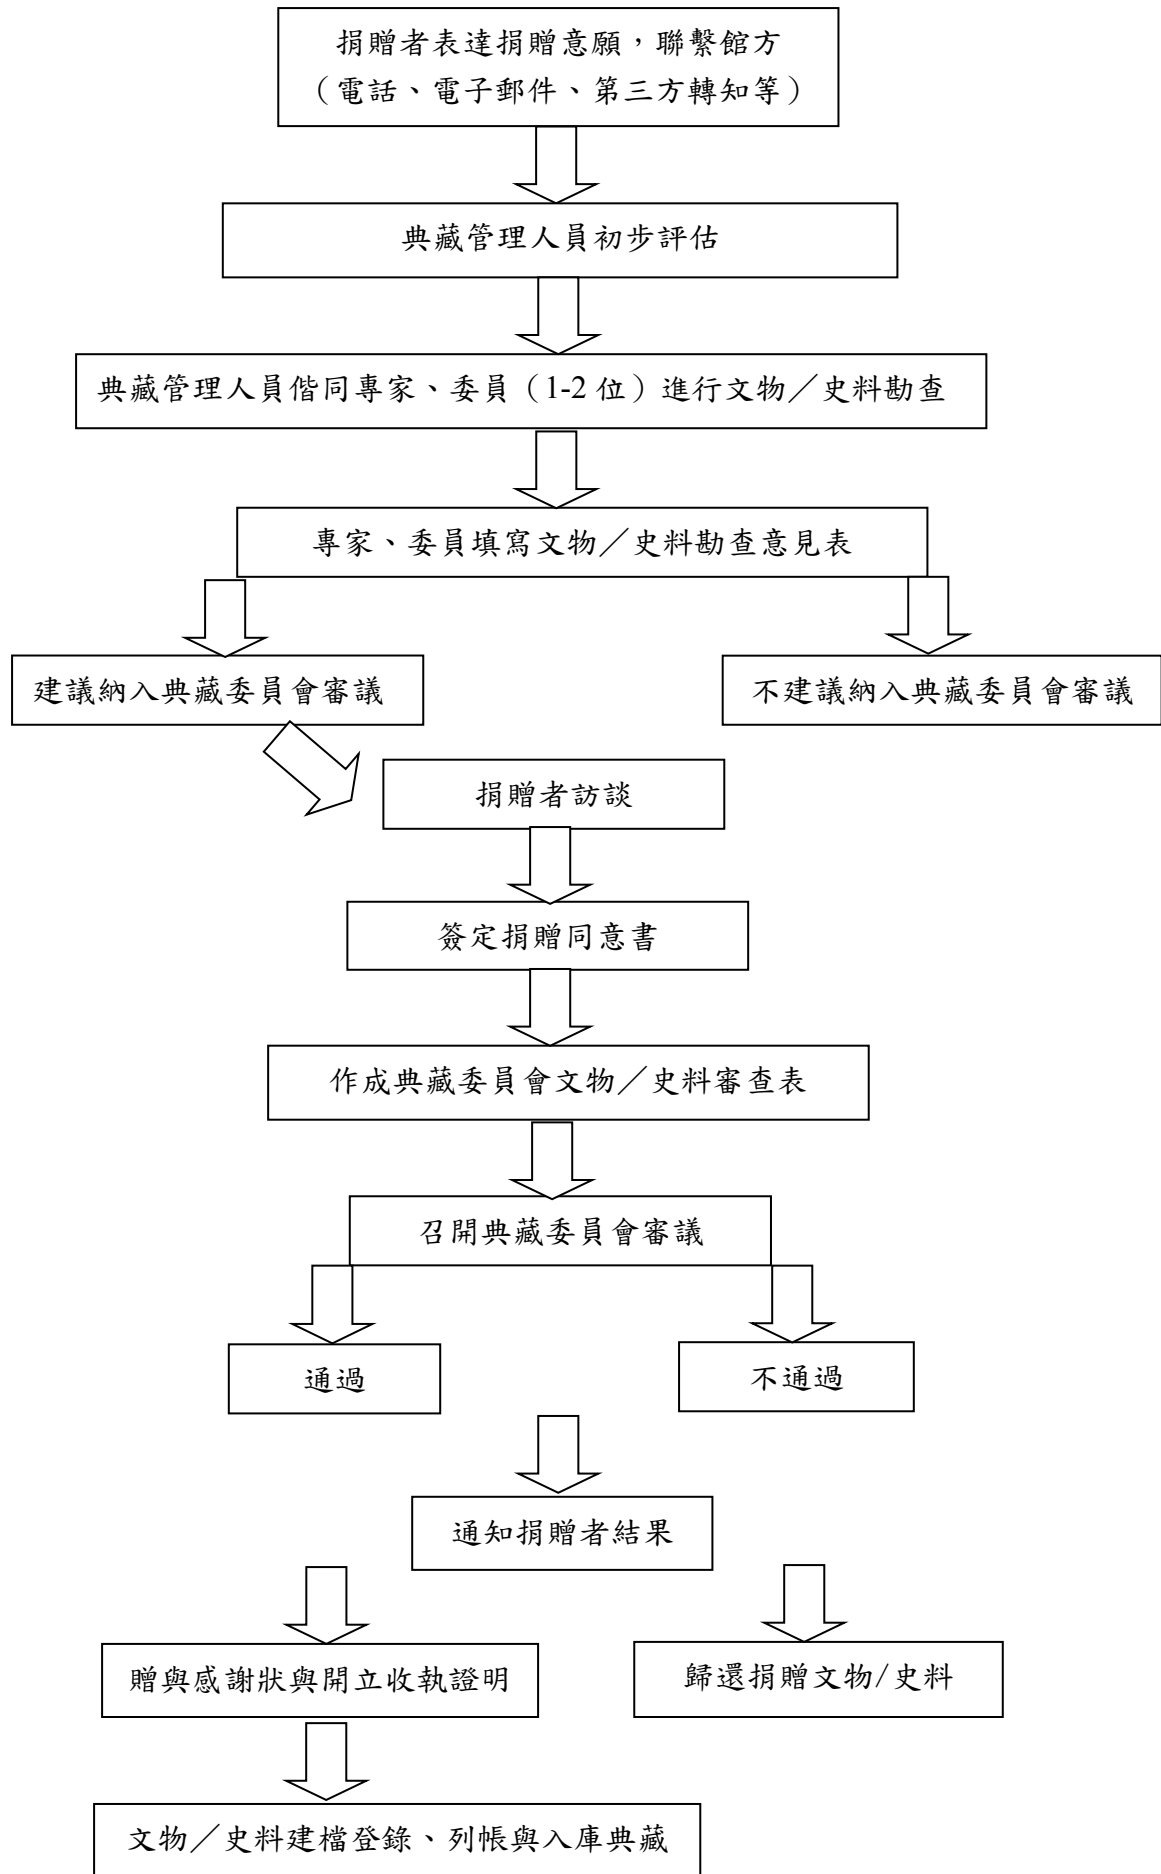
捐贈者表達捐贈意願，聯繫館方（電話、電子郵件、第三方轉知等）

典藏管理人員初步評估

典藏管理人員偕同專家、委員（1-2 位）進行文物／史料勘查

專家、委員填寫文物／史料勘查意見表

建議納入典藏委員會審議

不建議納入典藏委員會審議

捐贈者訪談

簽定捐贈同意書

作成典藏委員會文物／史料審查表

召開典藏委員會審議

通過

不通過

通知捐贈者結果

贈與感謝狀與開立收執證明

歸還捐贈文物/史料

文物／史料建檔登錄、列帳與入庫典藏